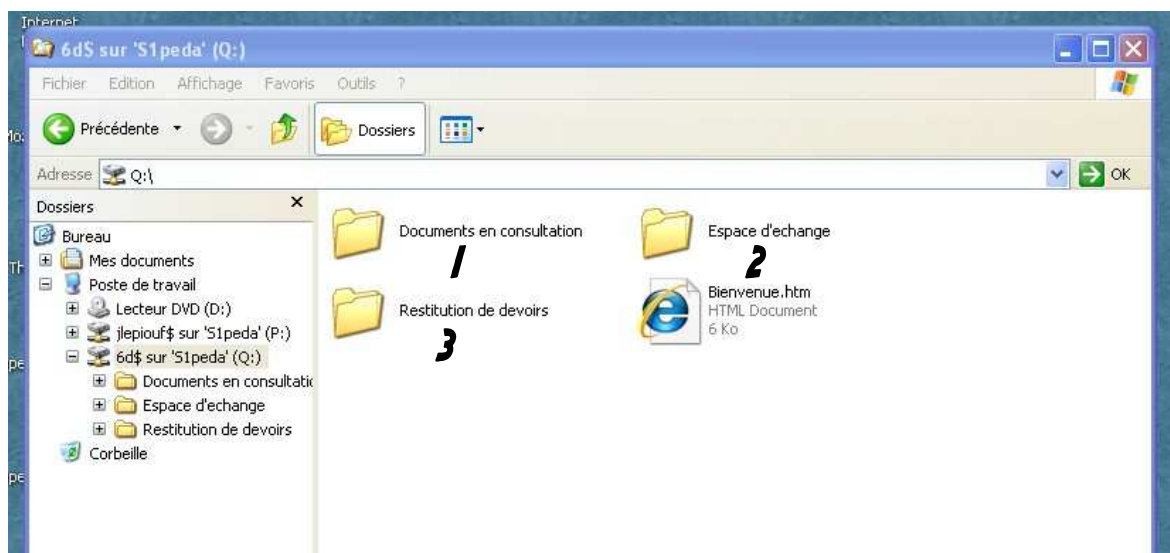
Internet

6d$ sur 'S1peda' (Q:)

Fichier Edition Affichage Favoris Outils ?

Précédente Dossiers

Adresse Q:\ OK

Dossiers ×

Bureau
Mes documents
Poste de travail
Lecteur DVD (D:)
jlepiouf$ sur 'S1peda' (P:)
6d$ sur 'S1peda' (Q:)
Documents en consultatic
Espace d'echange
Restitution de devoirs
Corbeille

Documents en consultation
1
Espace d'echange
2
Restitution de devoirs
3
Bienvenue.htm
HTML Document
6 Ko

Mö
Th
pe
pe